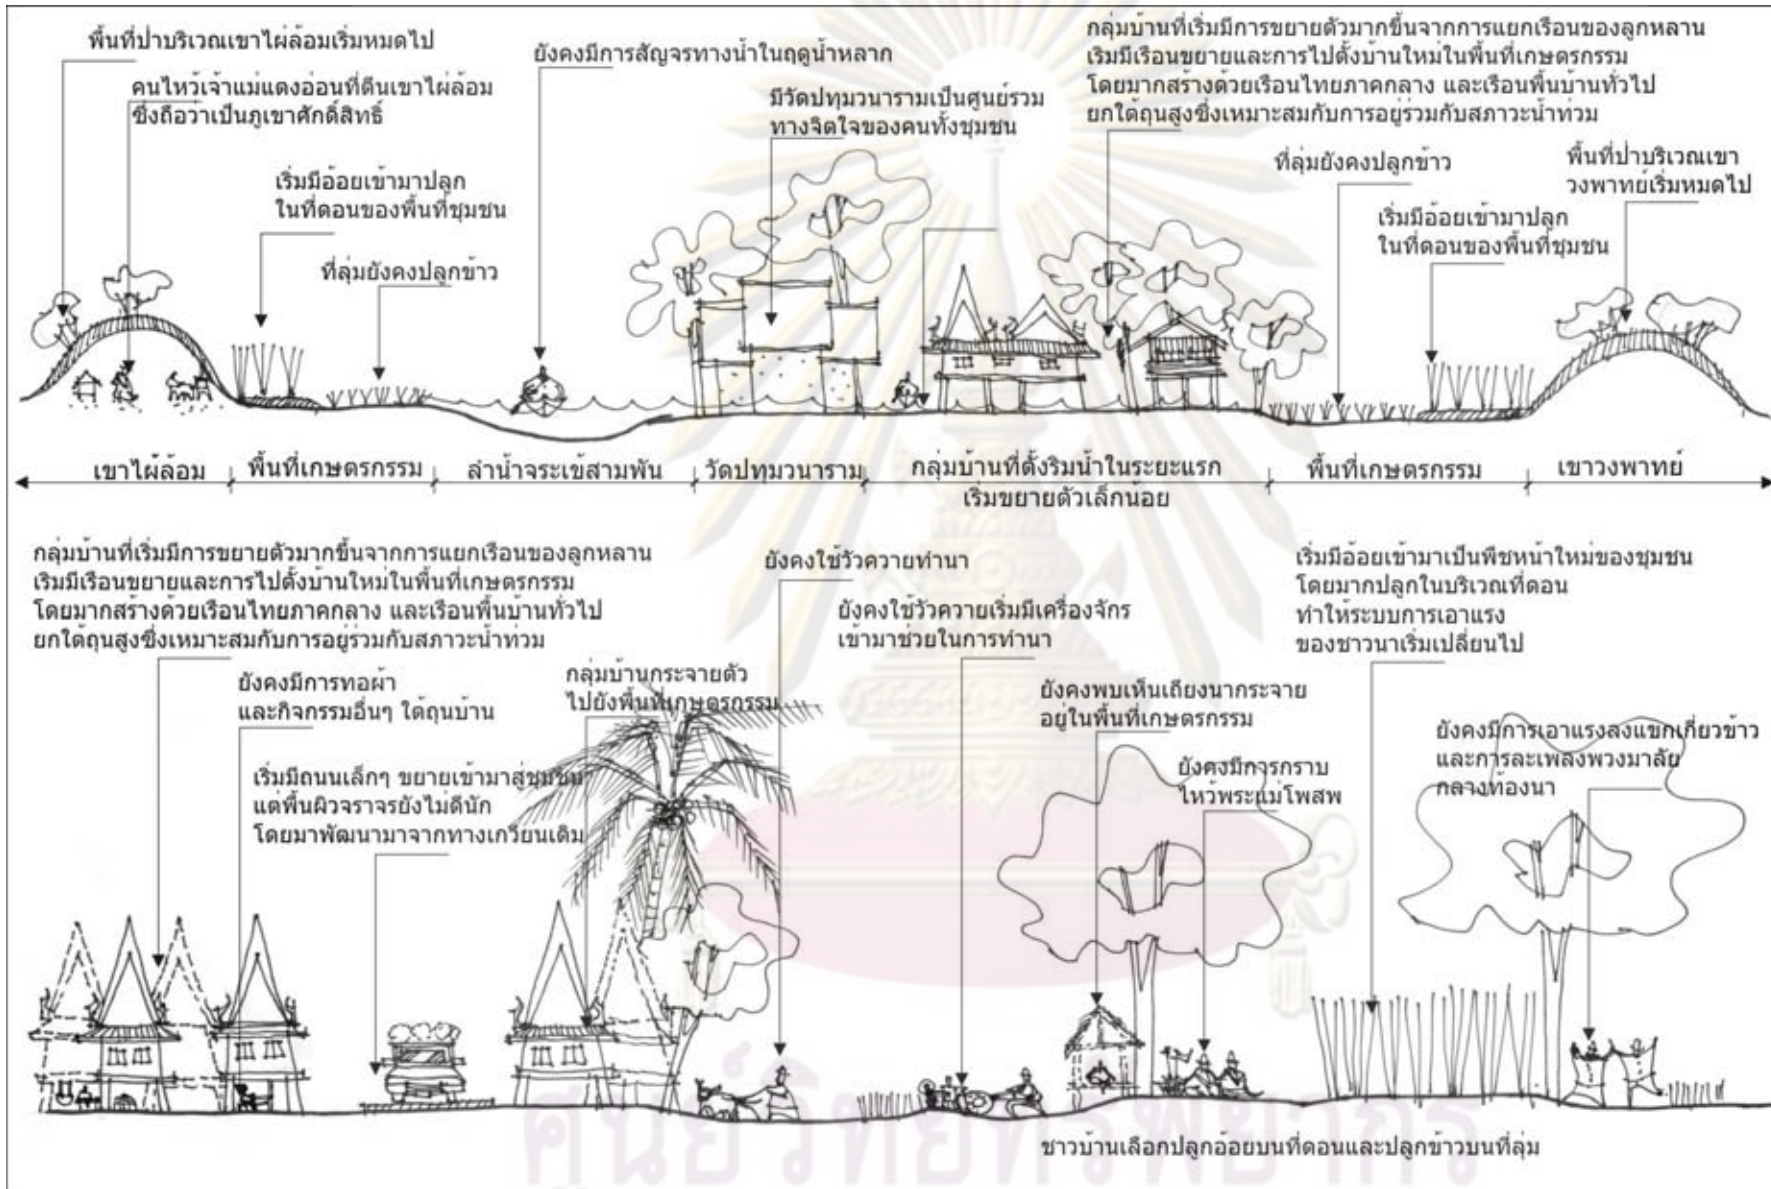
พื้นที่ป่าบริเวณเขาไผ่ล้อมเริ่มหมดไป

คนไหว้เจ้าแม่แดงอ่อนที่ตีนเขาไผ่ล้อม ซึ่งถือว่าเป็นภูเขาศักดิ์สิทธิ์

ยังคงมีการสัญจรทางน้ำในฤดูน้ำหลาก

มีวัดปทุมวนารามเป็นศูนย์รวมทางจิตใจของคนทั้งชุมชน

กลุ่มบ้านที่เริ่มมีการขยายตัวมากขึ้นจากการแยกเรือนของลูกหลาน เริ่มมีเรือนขยายและการไปตั้งบ้านใหม่ในพื้นที่เกษตรกรรม โดยมากสร้างด้วยเรือนไทยภาคกลาง และเรือนพื้นบ้านทั่วไป ยกใต้ถุนสูงซึ่งเหมาะสมกับการอยู่ร่วมกับสภาวะน้ำท่วม

เริ่มมีอ้อยเข้ามาปลูก ในที่ดอนของพื้นที่ชุมชน

ที่ลุ่มยังคงปลูกข้าว

ที่ลุ่มยังคงปลูกข้าว

พื้นที่ป่าบริเวณเขาวงพาทย์เริ่มหมดไป

เริ่มมีอ้อยเข้ามาปลูก ในที่ดอนของพื้นที่ชุมชน

เขาไผ่ล้อม | พื้นที่เกษตรกรรม | ลำน้ำจระเข้สามพัน | วัดปทุมวนาราม | กลุ่มบ้านที่ตั้งริมน้ำในระยะแรก เริ่มขยายตัวเล็กน้อย | พื้นที่เกษตรกรรม | เขาวงพาทย์

กลุ่มบ้านที่เริ่มมีการขยายตัวมากขึ้นจากการแยกเรือนของลูกหลาน เริ่มมีเรือนขยายและการไปตั้งบ้านใหม่ในพื้นที่เกษตรกรรม โดยมากสร้างด้วยเรือนไทยภาคกลาง และเรือนพื้นบ้านทั่วไป ยกใต้ถุนสูงซึ่งเหมาะสมกับการอยู่ร่วมกับสภาวะน้ำท่วม

ยังคงใช้วัวควายทำนา

ยังคงใช้วัวควายเริ่มมีเครื่องจักรเข้ามาช่วยในการทำนา

เริ่มมีอ้อยเข้ามาเป็นพืชหน้าใหม่ของชุมชน โดยมากปลูกในบริเวณที่ดอน ทำให้ระบบการเอาแรงของชาวนาเริ่มเปลี่ยนไป

ยังคงมีการทอผ้า และกิจกรรมอื่นๆ ใต้ถุนบ้าน

กลุ่มบ้านกระจายตัว ไปยังพื้นที่เกษตรกรรม

ยังคงพบเห็นเถียงนากระจายอยู่ในพื้นที่เกษตรกรรม

ยังคงมีการเอาแรงลงแขกเกี่ยวข้าว และการละเพลงพวงมาลัยกลางท้องนา

เริ่มมีถนนเล็กๆ ขยายเข้ามาสู่ชุมชน แต่พื้นผิวจราจรยังไม่ดีนัก โดยมาพัฒนามาจากทางเกวียนเดิม

ยังคงมีการกราบไหว้พระแม่โพสพ

ชาวบ้านเลือกปลูกอ้อยบนที่ดอนและปลูกข้าวบนที่ลุ่ม

ศูนย์วิทยทรัพยากร